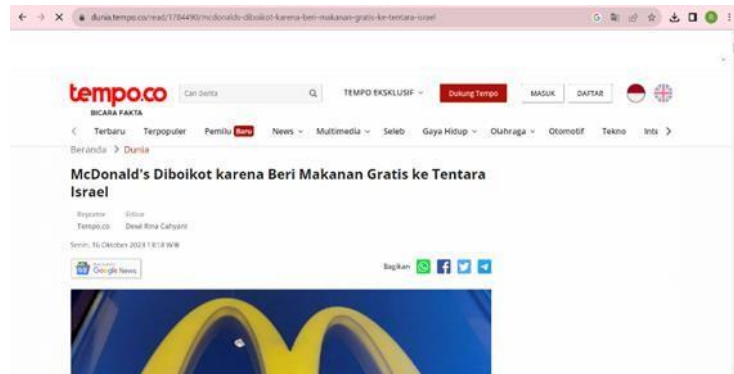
dunia.tempo.co/read/1784490/mcdonalds-diboikot-karena-beri-makanan-gratis-ke-tentara-israel

tempo.co
BICARA FAKTA
Cari berita
TEMPO EKSKLUSIF
Dukung Tempo
MASUK
DAFTAR

Terbaru Terpopuler Pemilu Baru News Multimedia Seleb Gaya Hidup Olahraga Otomotif Tekno Ints

Beranda > Dunia

McDonald's Diboikot karena Beri Makanan Gratis ke Tentara Israel

Reporter
Tempo.co
Editor
Dewi Rina Cahyani

Senin, 16 Oktober 2023 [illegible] WIB

Google News

Bagikan